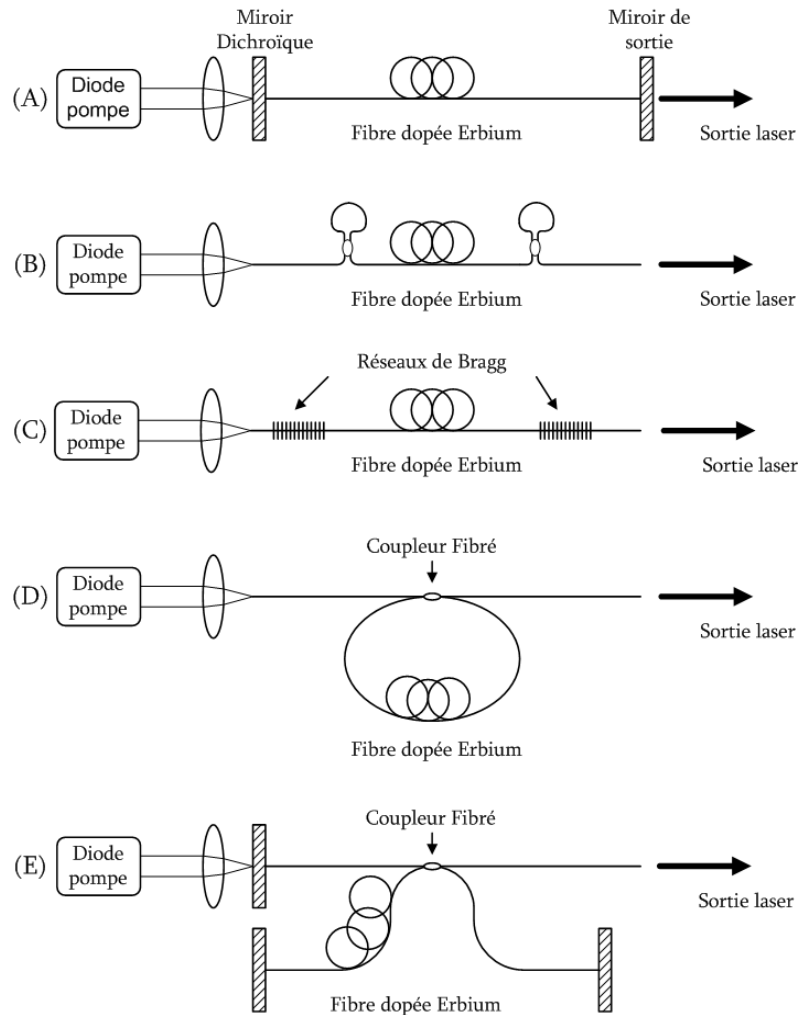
Miroir Dichroïque

Miroir de sortie

(A) Diode pompe

Fibre dopée Erbium

Sortie laser

(B) Diode pompe

Fibre dopée Erbium

Sortie laser

Réseaux de Bragg

(C) Diode pompe

Fibre dopée Erbium

Sortie laser

Coupleur Fibré

(D) Diode pompe

Sortie laser

Fibre dopée Erbium

Coupleur Fibré

(E) Diode pompe

Sortie laser

Fibre dopée Erbium